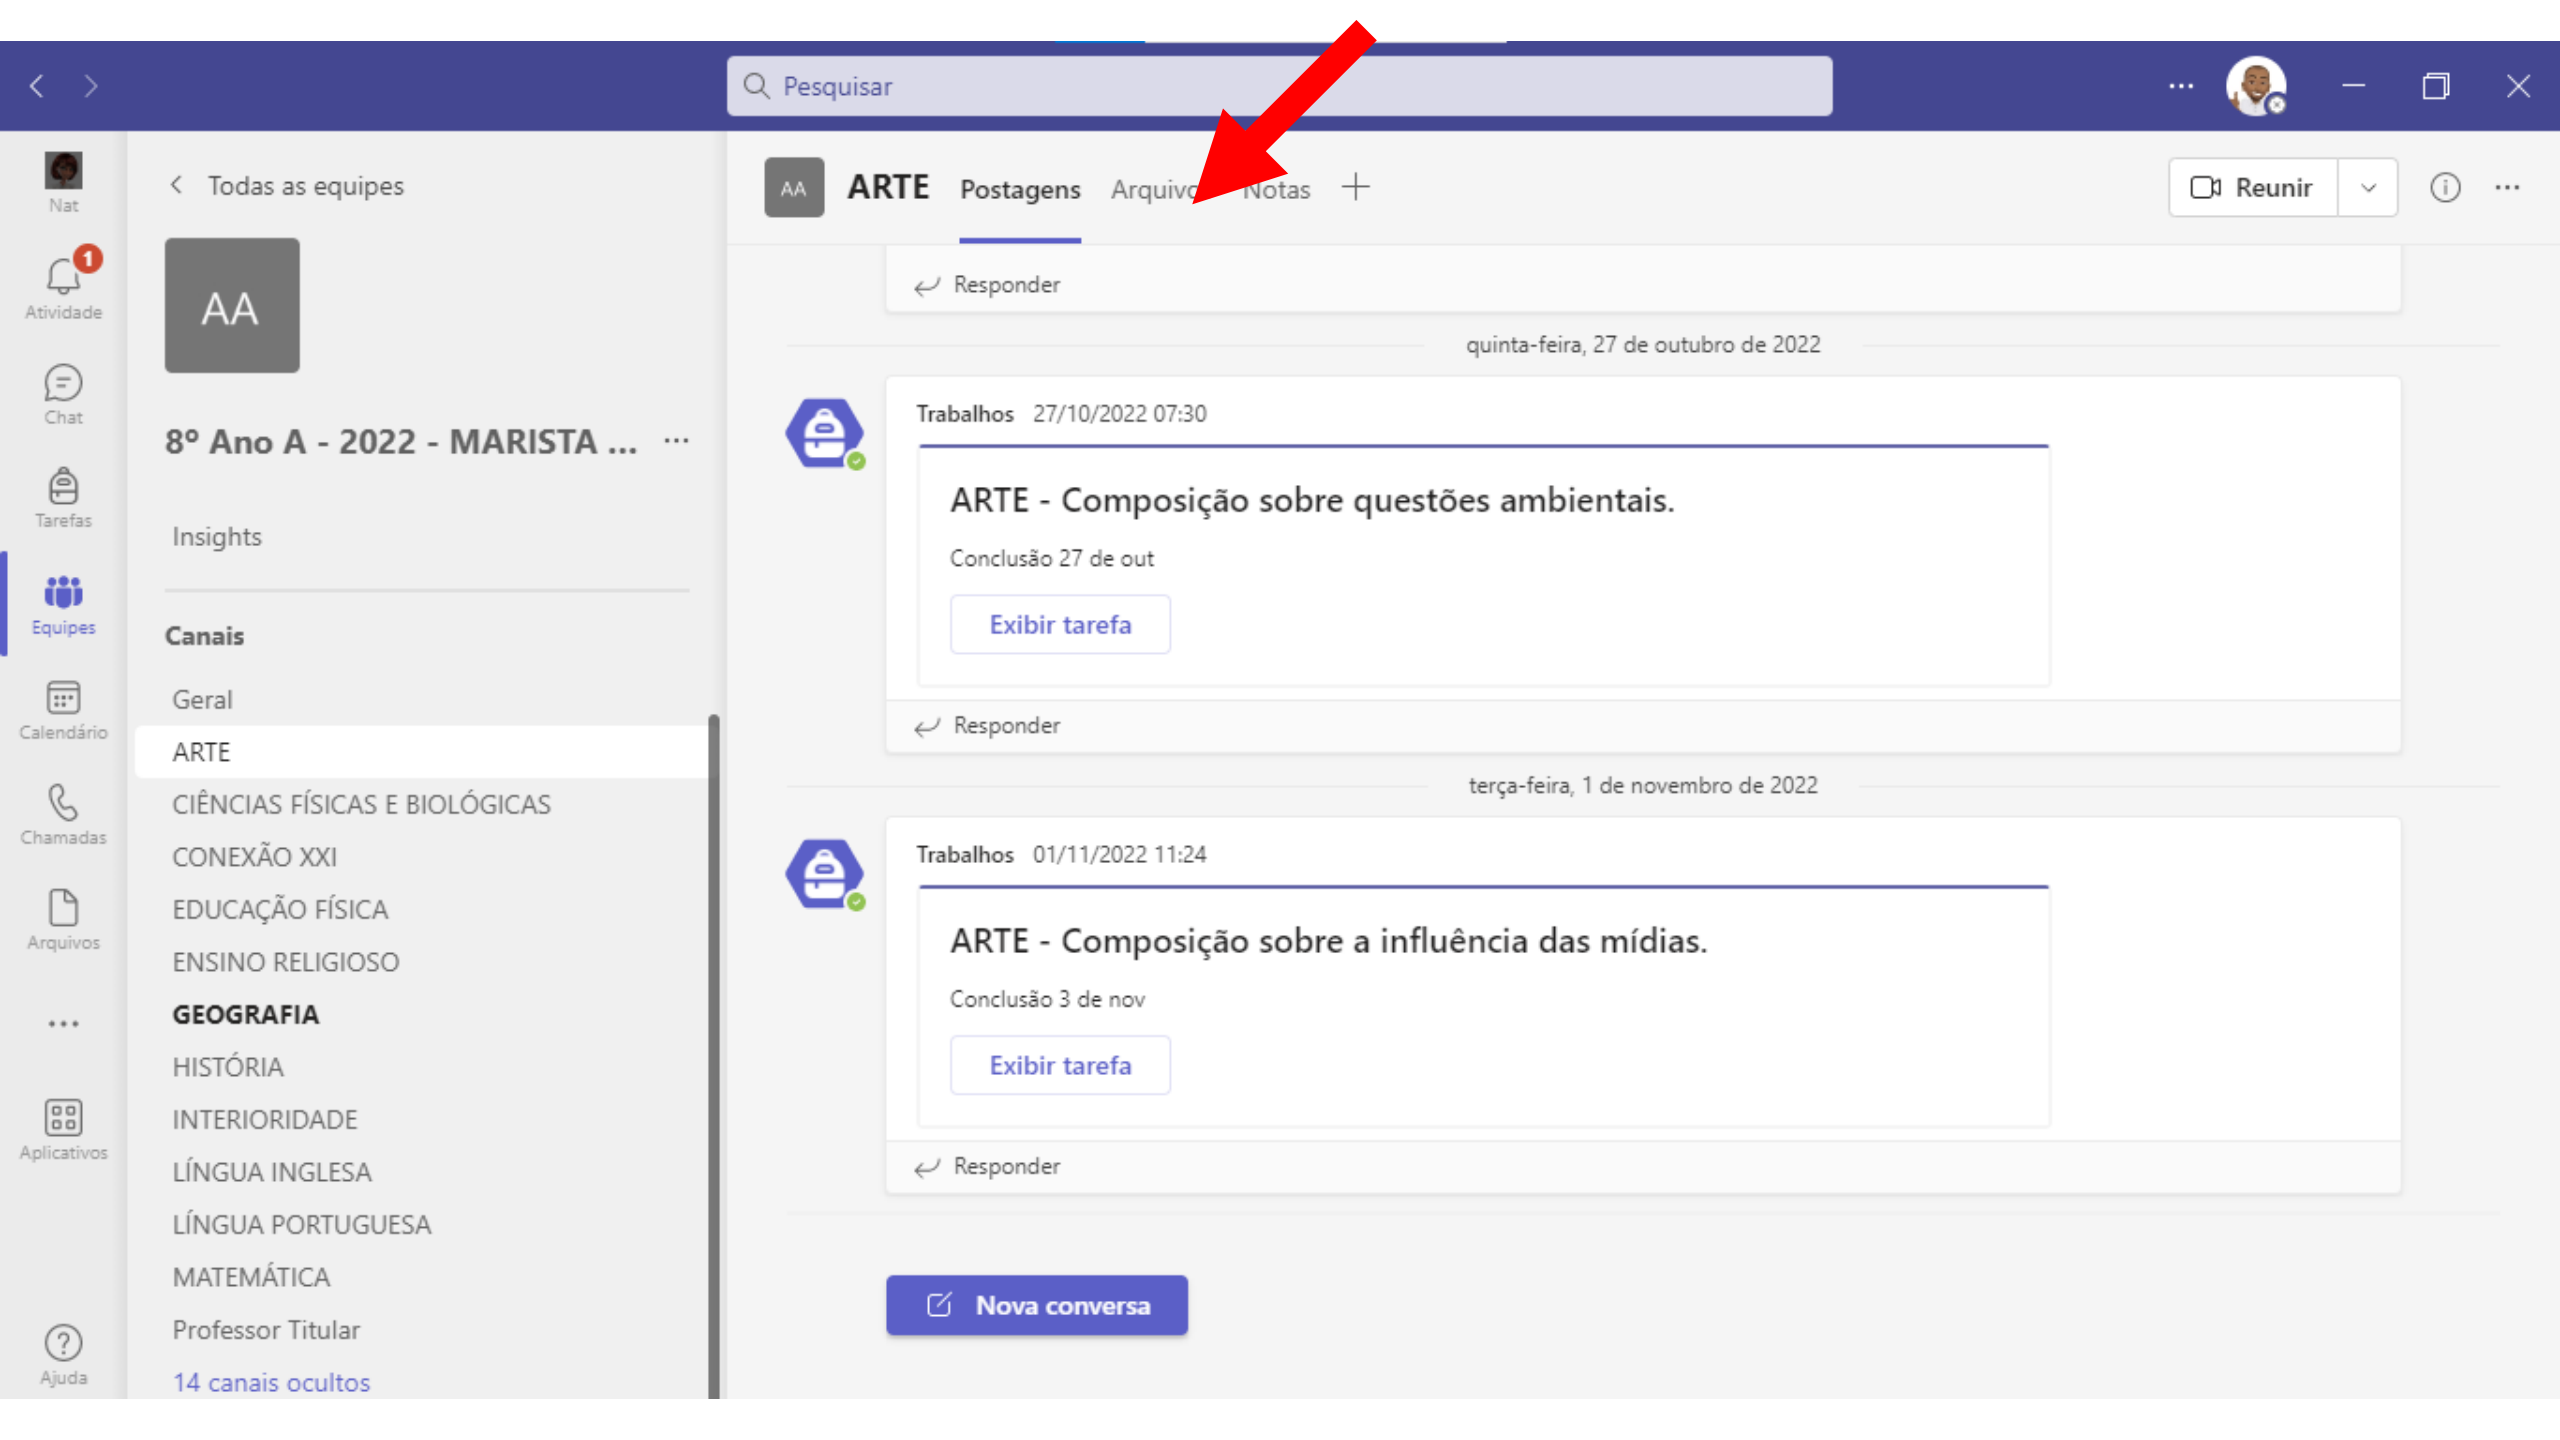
Pesquisar

Nat
1
Atividade
Chat
Tarefas
Equipes
Calendário
Chamadas
Arquivos
...
Aplicativos
Ajuda

Todas as equipes

AA

8º Ano A - 2022 - MARISTA ... ...

Insights

Canais

Geral
ARTE
CIÊNCIAS FÍSICAS E BIOLÓGICAS
CONEXÃO XXI
EDUCAÇÃO FÍSICA
ENSINO RELIGIOSO
GEOGRAFIA
HISTÓRIA
INTERIORIDADE
LÍNGUA INGLESA
LÍNGUA PORTUGUESA
MATEMÁTICA
Professor Titular
14 canais ocultos

AA ARTE Postagens Arquivo Notas +

Reunir

Responder

quinta-feira, 27 de outubro de 2022

Trabalhos 27/10/2022 07:30

ARTE - Composição sobre questões ambientais.

Conclusão 27 de out

Exibir tarefa

Responder

terça-feira, 1 de novembro de 2022

Trabalhos 01/11/2022 11:24

ARTE - Composição sobre a influência das mídias.

Conclusão 3 de nov

Exibir tarefa

Responder

Nova conversa